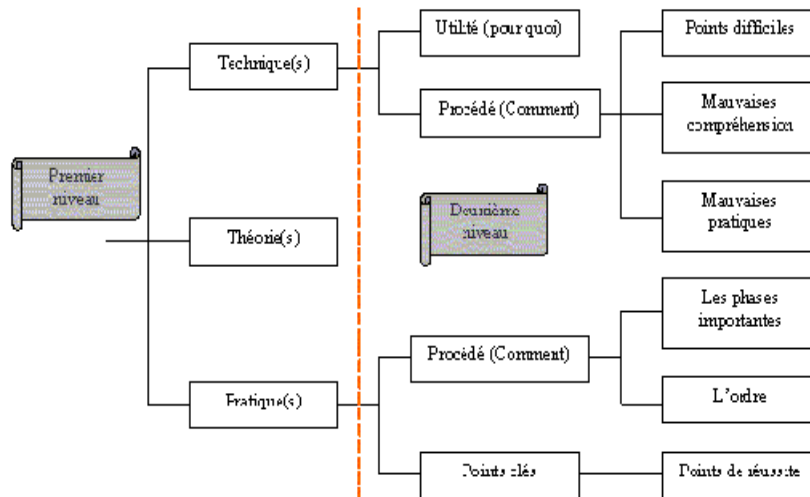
Premier niveau

Technique(s)

Théorie(s)

Pratique(s)

Utilité (pour quoi)

Procédé (Comment)

Deuxième niveau

Procédé (Comment)

Points clés

Points difficiles

Mauvaises compréhension

Mauvaises pratiques

Les phases importantes

L'ordre

Points de réussite